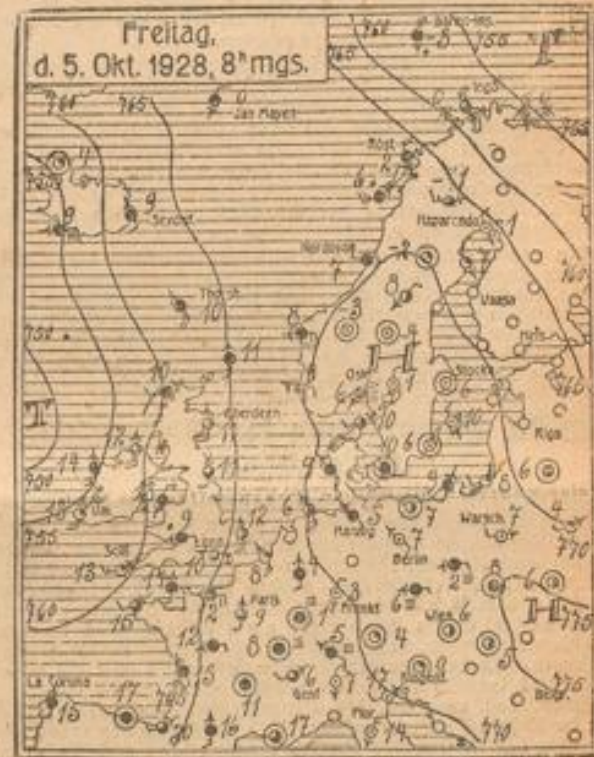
Freitag,
d. 5. Okt. 1928, 8h mgs.

765
765
765
750
Jan Mayen
0
9
Seydisf.
Bodö
Haparanda
Thorsh.
10
11
Aberdeen
Oslo
Stockh.
Riga
Hamburg
Warsch.
Berlin
Paris
Wien
Brest
La Coruña
Nizza
750
755
760
765
770
775
-3
-7
-2
1
3
5
6
7
8
9
10
11
12
13
14
15
16
17
H
T
H